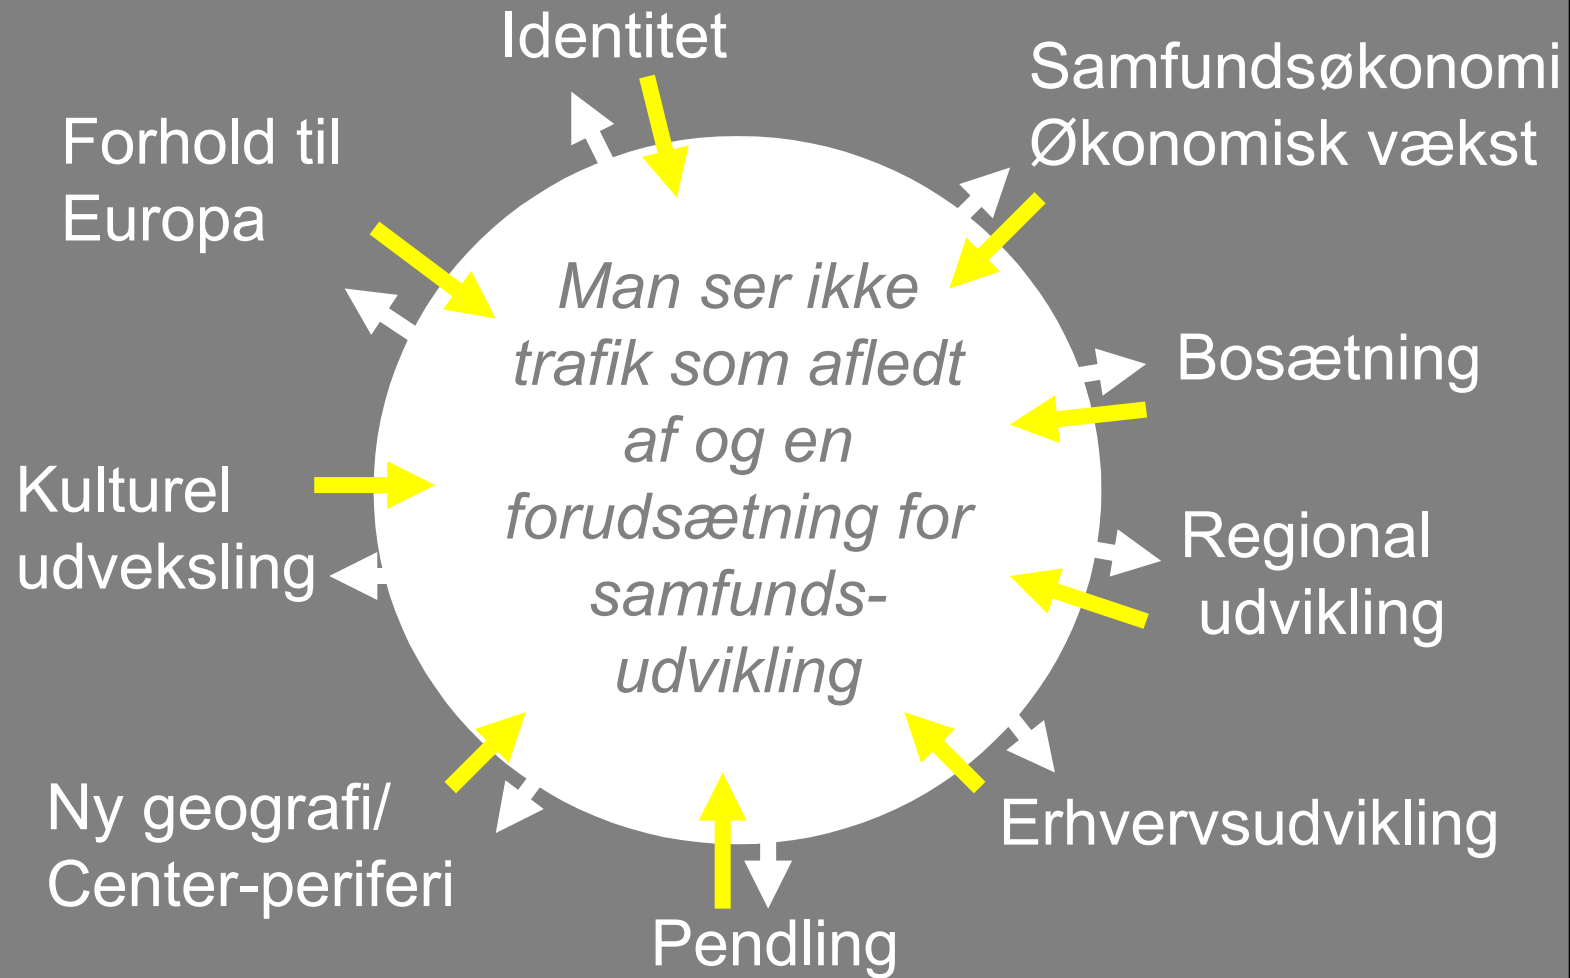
Identitet

Samfundsøkonomi
Økonomisk vækst

Forhold til
Europa

Man ser ikke trafik som afledt af og en forudsætning for samfundsudvikling

Bosætning

Kulturel
udveksling

Regional
udvikling

Ny geografi/
Center-periferi

Erhvervsudvikling

Pendling